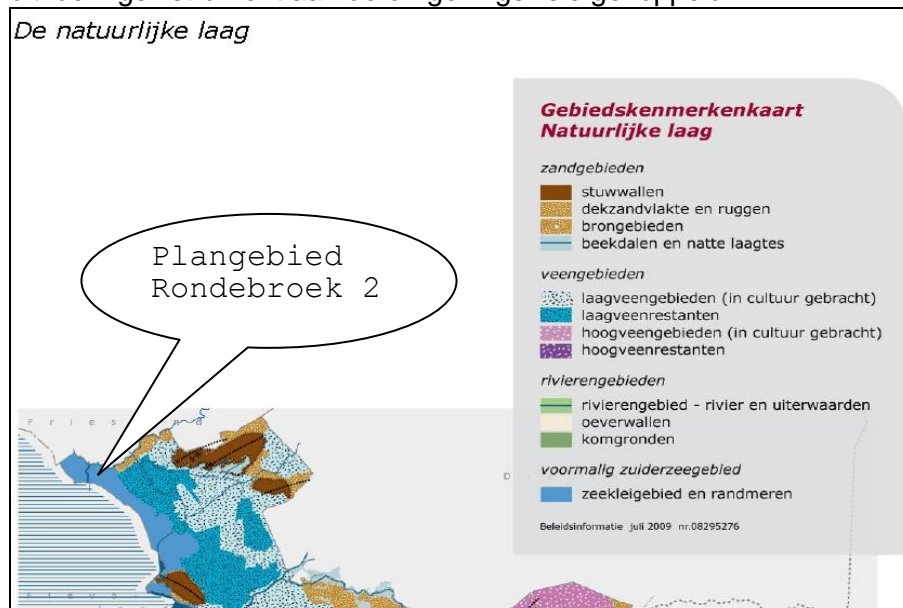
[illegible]

De natuurlijke laag

Gebiedskenmerkenkaart Natuurlijke laag

zandgebieden

stuwwallen
dekzandvlakte en ruggen
brongebieden
beekdalen en natte laagtes

veengebieden

laagveengebieden (in cultuur gebracht)
laagveenrestanten
hoogveengebieden (in cultuur gebracht)
hoogveenrestanten

rivierengebieden

rivierengebied - rivier en uiterwaarden
oeverwallen
komgronden

voormalig zuiderzeegebied

zeekleigebied en randmeren

Beleidsinformatie juli 2009 nr.08295276

Plangebied Rondebroek 2

F r i e s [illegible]

D

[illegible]